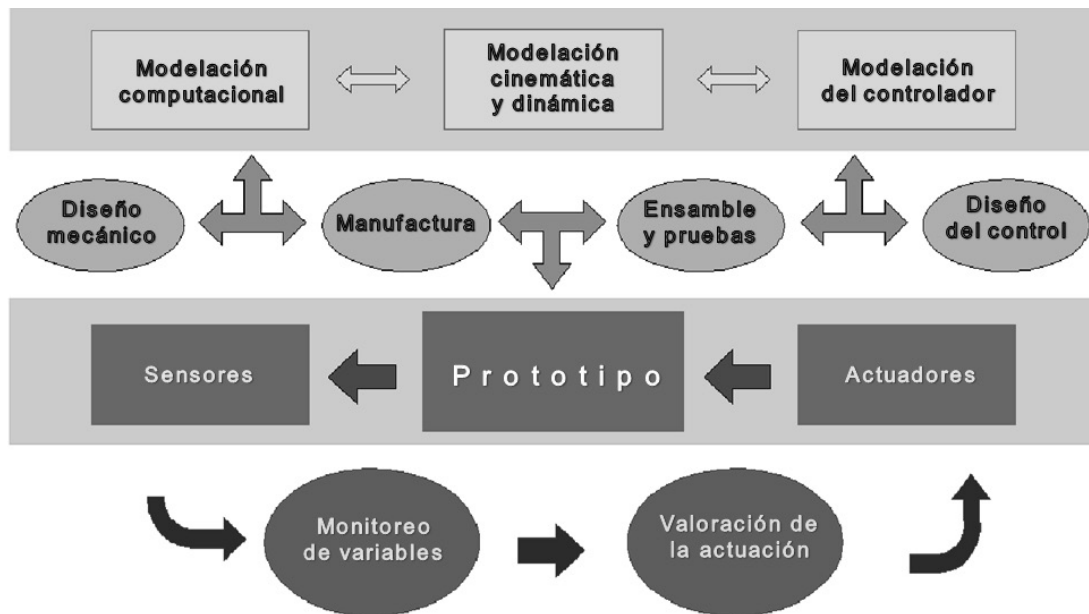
Modelación computacional

Modelación cinemática y dinámica

Modelación del controlador

Diseño mecánico

Manufactura

Ensamble y pruebas

Diseño del control

Sensores

P r o t o t i p o

Actuadores

Monitoreo de variables

Valoración de la actuación